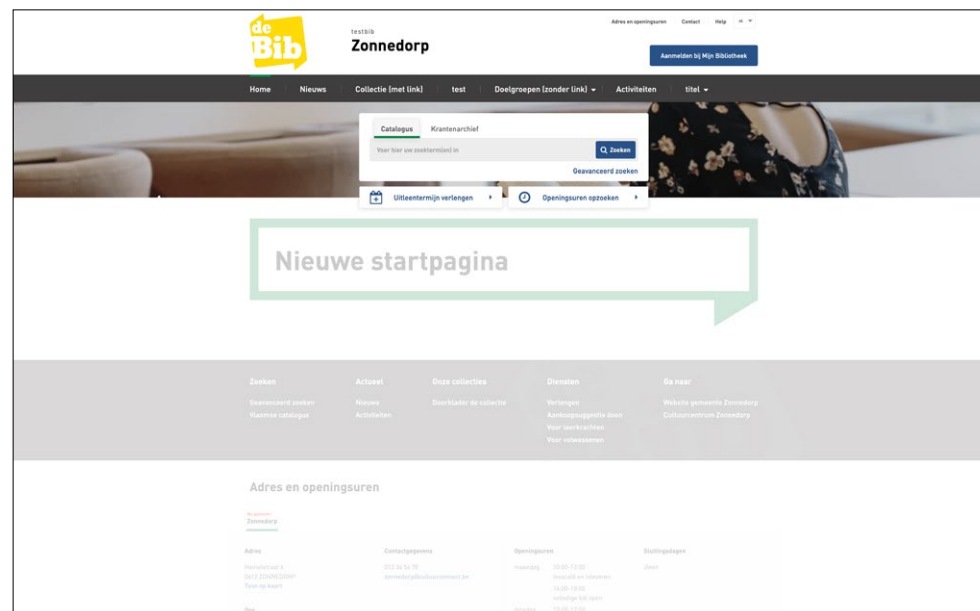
de Bib

testbib
Zonnedorp

Adres en openingsuren | Contact | Help | nl

Aanmelden bij Mijn Bibliotheek

Home | Nieuws | Collectie (met link) | test | Doelgroepen (zonder link) | Activiteiten | titel

Catalogus | Krantenarchief

Voer hier uw zoekterm(en) in

Zoeken

Geavanceerd zoeken

Uitleentermijn verlengen

Openingsuren opzoeken

Nieuwe startpagina

Zoeken
Geavanceerd zoeken
Naamse catalogus

Actueel
Nieuws
Activiteiten

Onze collecties
Doorblader de collectie

Diensten
Verlengen
Aankoopsuggestie doen
Voor leerkrachten
Voor volwassenen

Ga naar
Website gemeente Zonnedorp
Cultuurcentrum Zonnedorp

Adres en openingsuren

Zonnedorp

Adres
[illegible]
Contactgegevens
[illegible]
Openingsuren
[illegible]
Sluitingsdagen
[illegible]